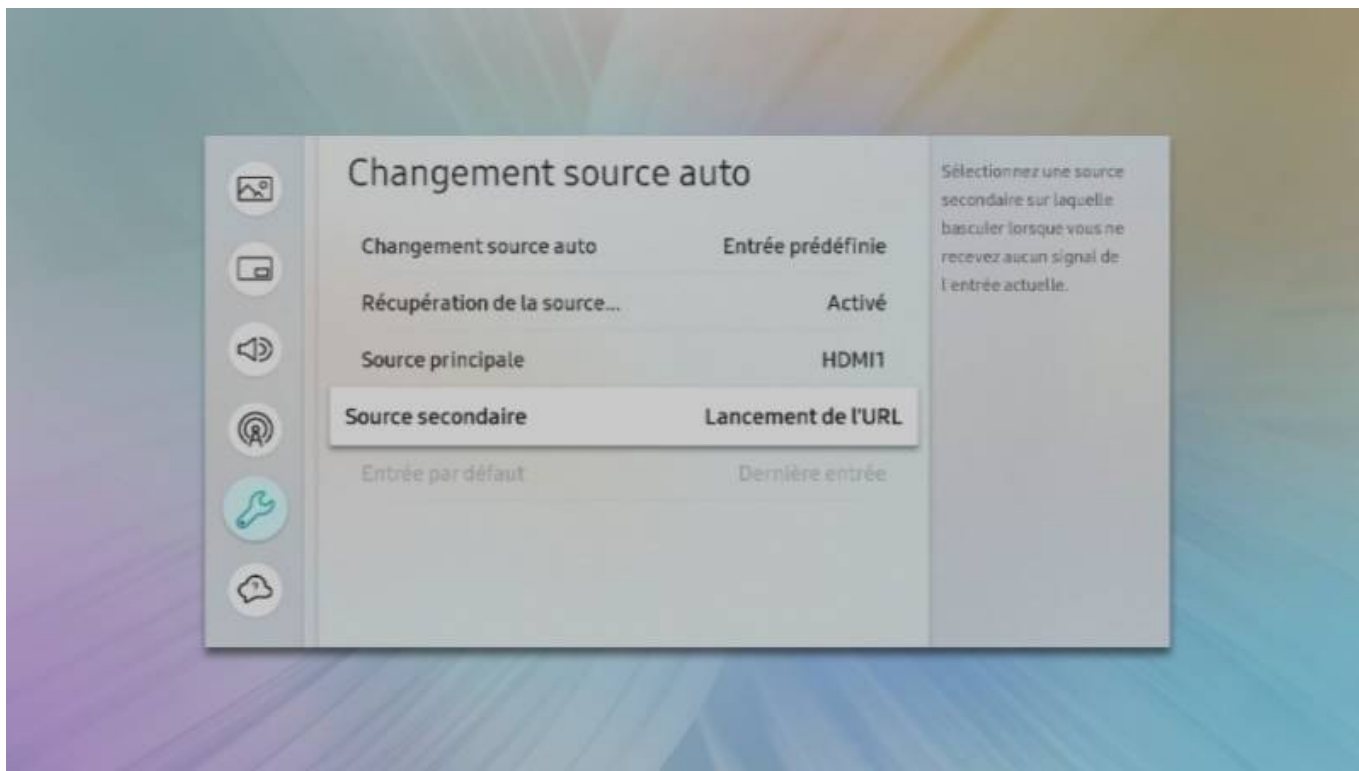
Changement source auto

| | |
|---|---|
| Changement source auto | Entrée prédéfinie |
| Récupération de la source... | Activé |
| Source principale | HDMI1 |
| Source secondaire | Lancement de l'URL |
| Entrée par défaut | Dernière entrée |

Sélectionnez une source secondaire sur laquelle basculer lorsque vous ne recevez aucun signal de l'entrée actuelle.